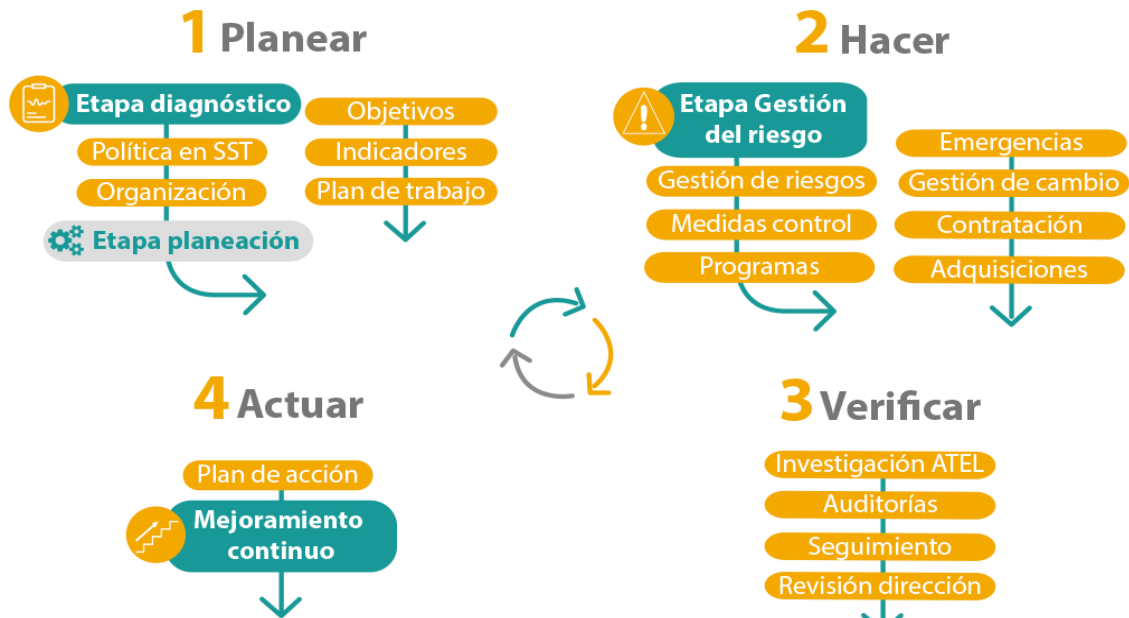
1 Planear

Etapa diagnóstico

Política en SST

Organización

Etapa planeación

Objetivos

Indicadores

Plan de trabajo

2 Hacer

Etapa Gestión del riesgo

Gestión de riesgos

Medidas control

Programas

Emergencias

Gestión de cambio

Contratación

Adquisiciones

4 Actuar

Plan de acción

Mejoramiento continuo

3 Verificar

Investigación ATEL

Auditorías

Seguimiento

Revisión dirección